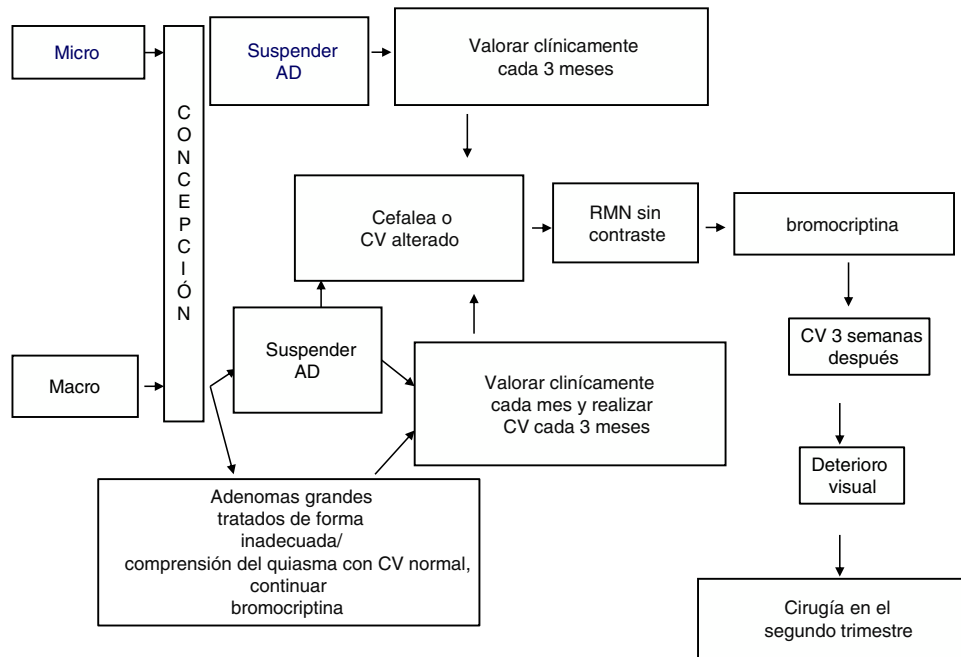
Micro

CONCEPCIÓN

Suspender AD

Valorar clínicamente cada 3 meses

Cefalea o CV alterado

RMN sin contraste

bromocriptina

CV 3 semanas después

Deterioro visual

Cirugía en el segundo trimestre

Macro

Suspender AD

Valorar clínicamente cada mes y realizar CV cada 3 meses

Adenomas grandes tratados de forma inadecuada/ comprensión del quiasma con CV normal, continuar bromocriptina